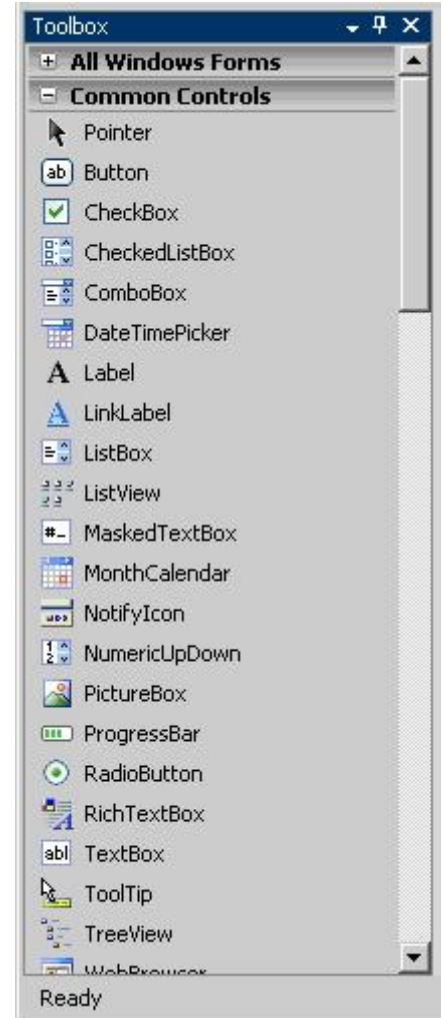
Toolbox

All Windows Forms

Common Controls

Pointer

ab Button

CheckBox

CheckedListBox

ComboBox

DateTimePicker

A Label

A LinkLabel

ListBox

ListView

MaskedTextBox

MonthCalendar

NotifyIcon

NumericUpDown

PictureBox

ProgressBar

RadioButton

RichTextBox

abl TextBox

ToolTip

TreeView

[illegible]

Ready